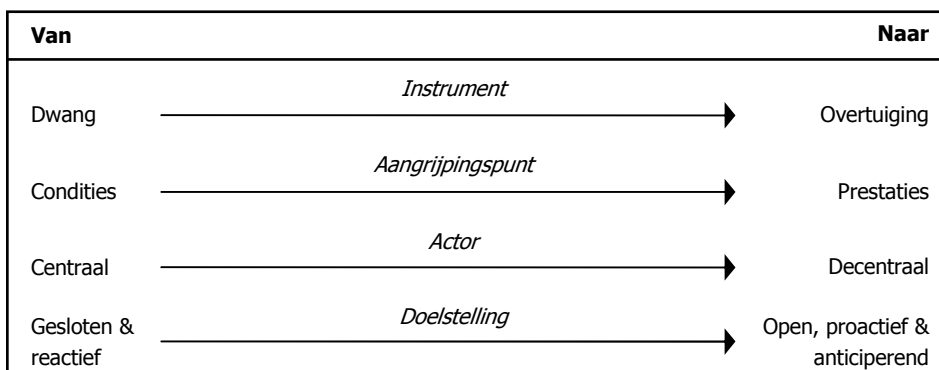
| Van | | Naar |
|---|---|---|
| Dwang | *Instrument* | Overtuiging |
| Condities | *Aangrijpingspunt* | Prestaties |
| Centraal | *Actor* | Decentraal |
| Gesloten & reactief | *Doelstelling* | Open, proactief & anticiperend |